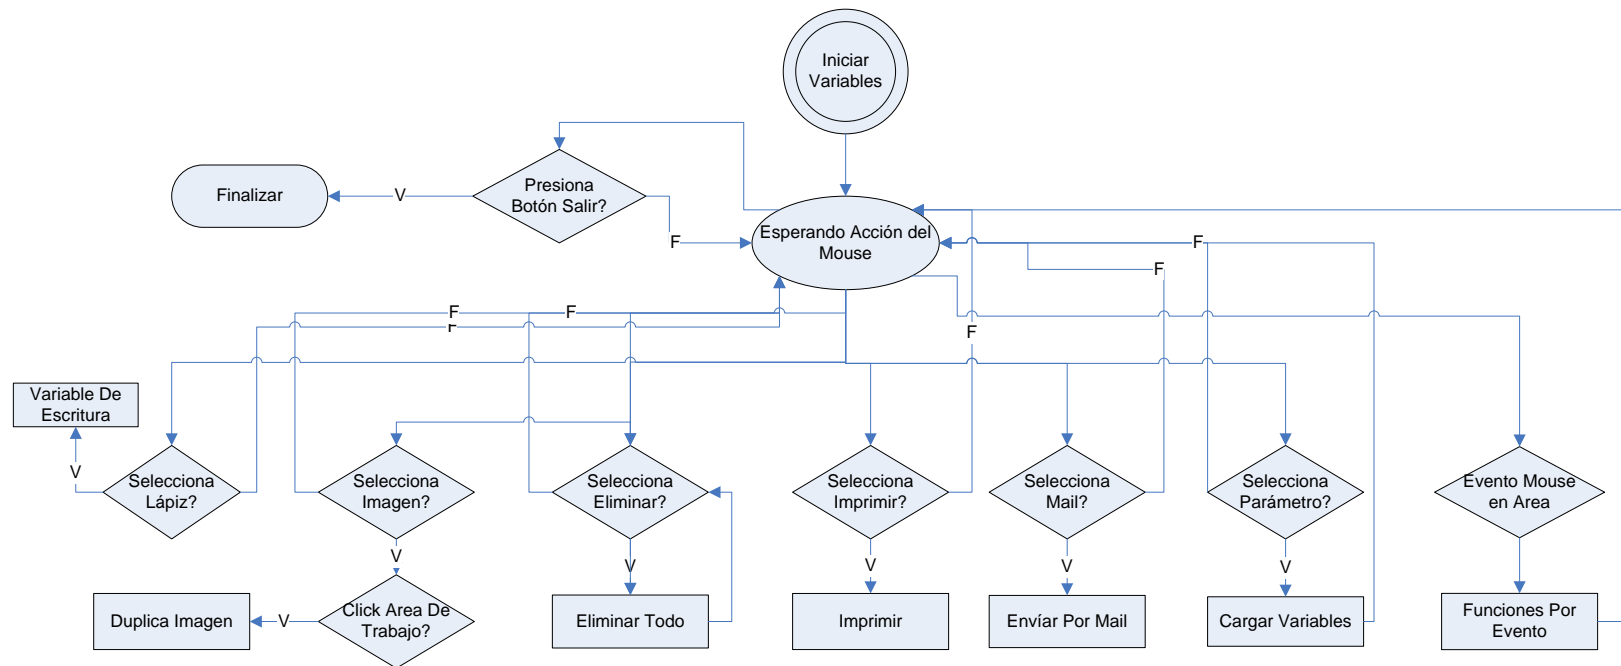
Iniciar Variables

Presiona Botón Salir?

Finalizar

V

F

Esperando Acción del Mouse

F

F

F

F

F

F

Variable De Escritura

V

Selecciona Lápiz?

Selecciona Imagen?

Selecciona Eliminar?

Selecciona Imprimir?

Selecciona Mail?

Selecciona Parámetro?

Evento Mouse en Area

V

Click Area De Trabajo?

V

V

V

V

Duplica Imagen

V

Eliminar Todo

Imprimir

Envíar Por Mail

Cargar Variables

Funciones Por Evento